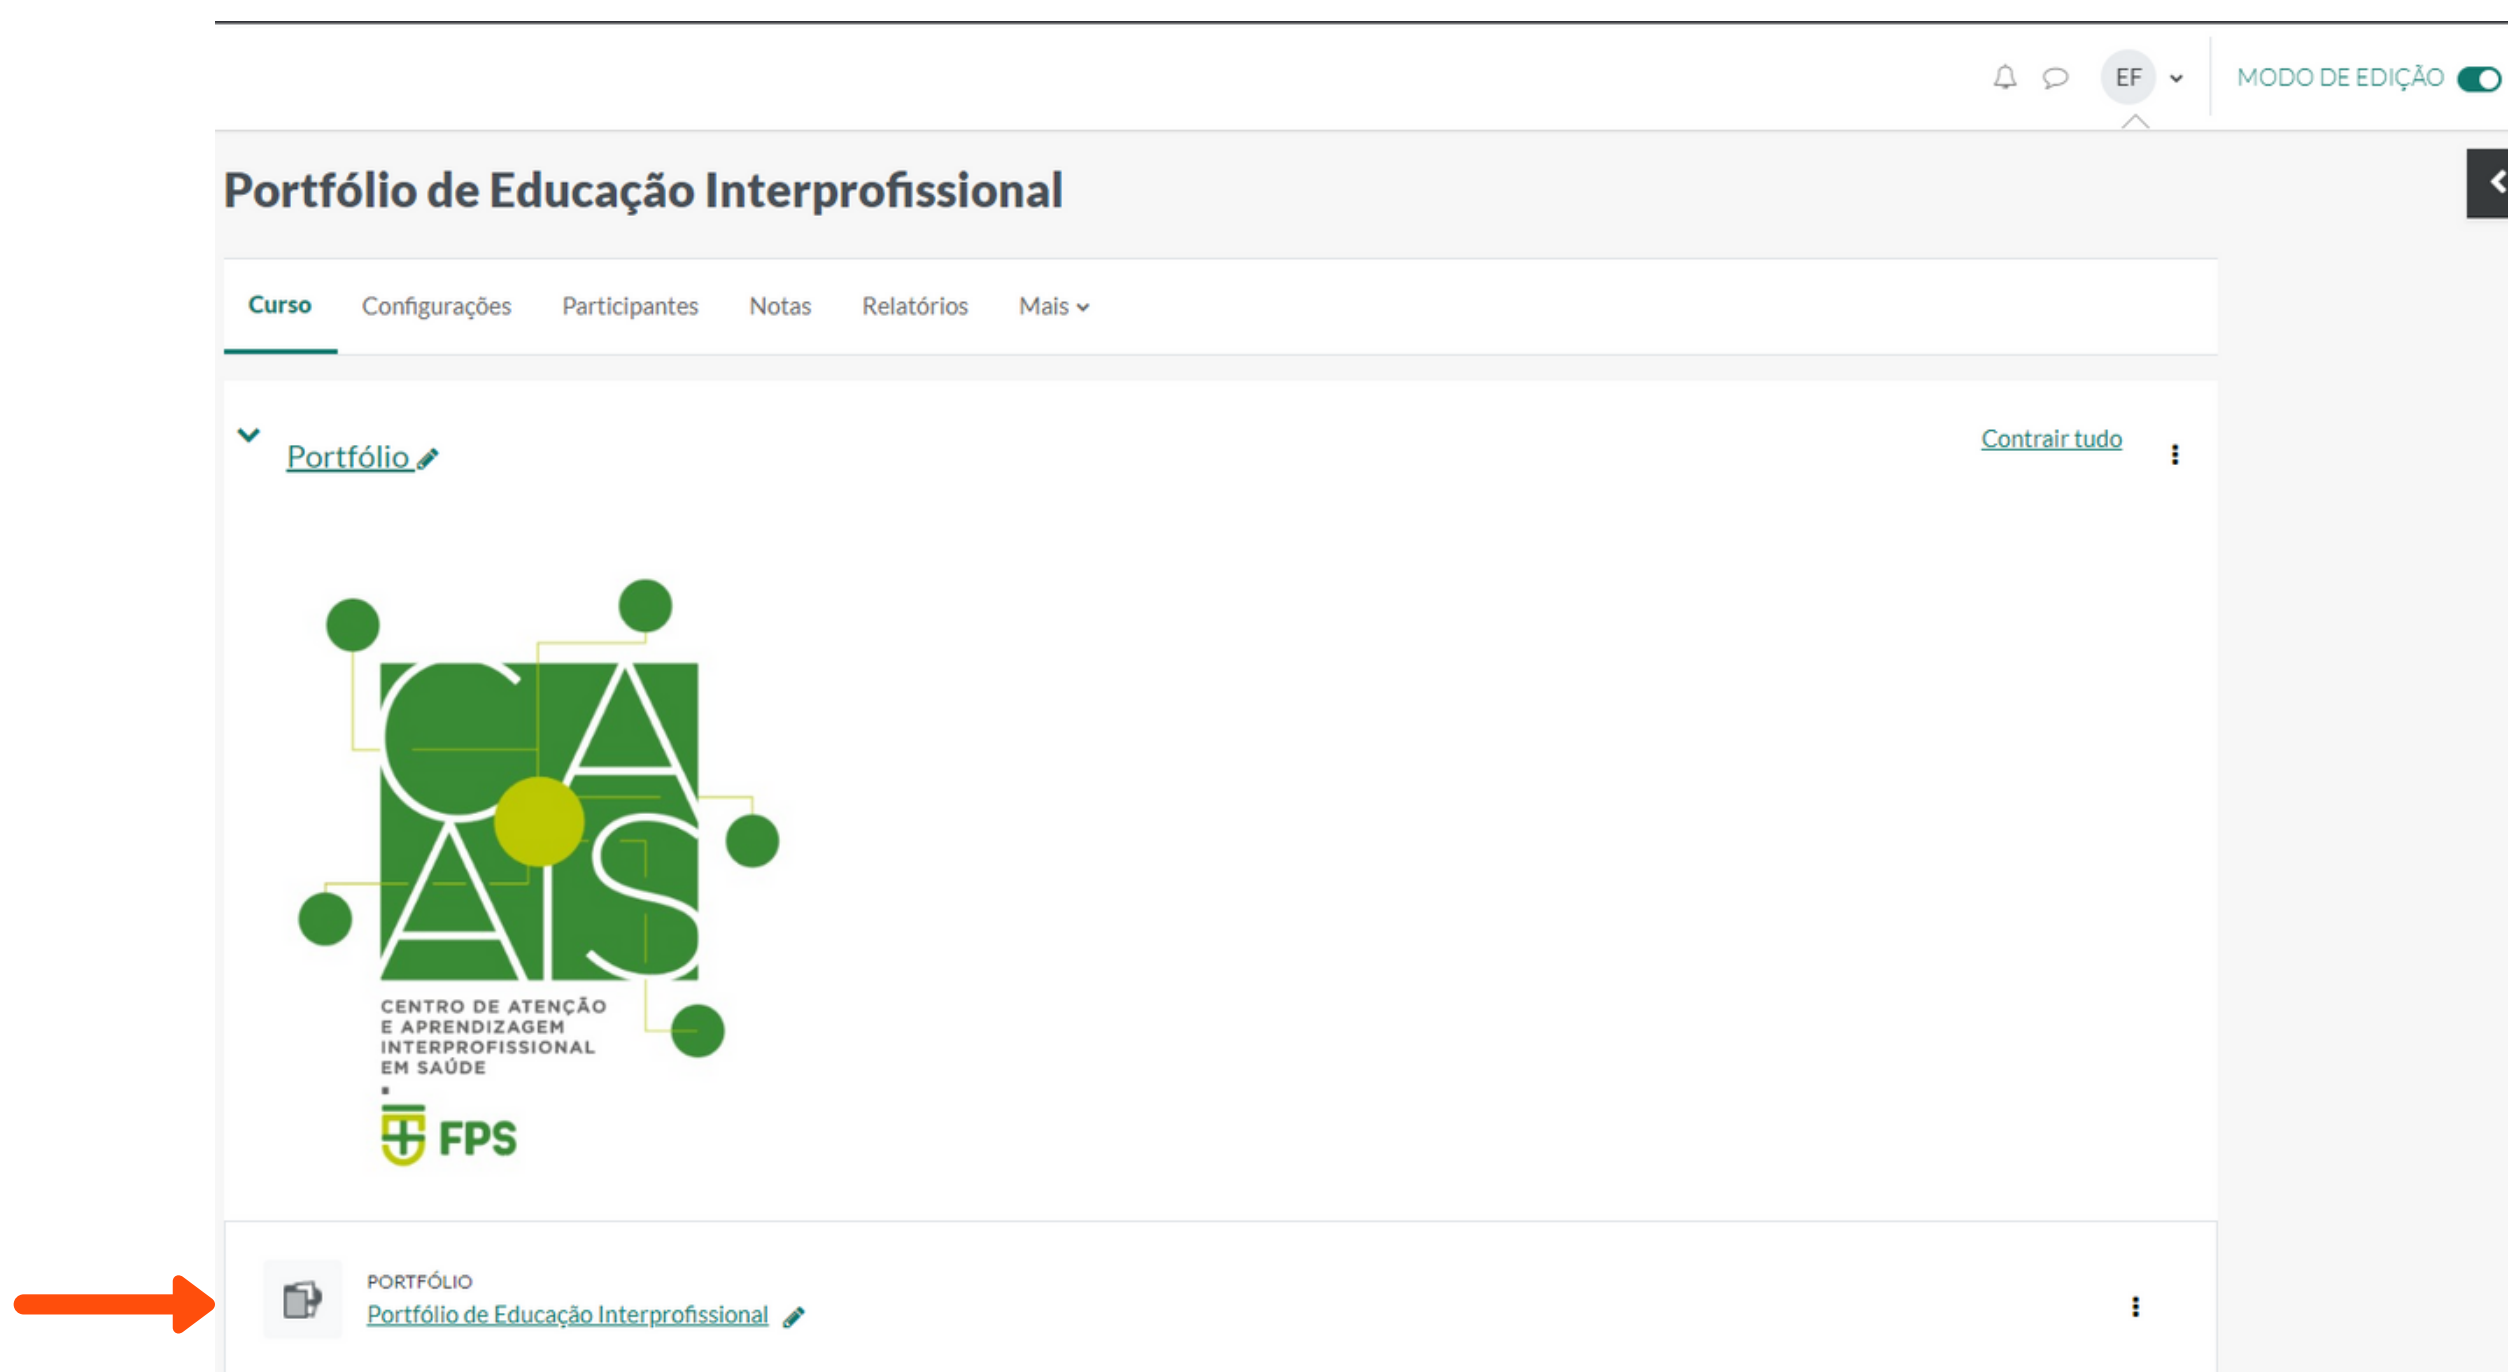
EF

MODO DE EDIÇÃO

Portfólio de Educação Interprofissional

Curso Configurações Participantes Notas Relatórios Mais

Portfólio

Contrair tudo

CA
AIS
CENTRO DE ATENÇÃO E APRENDIZAGEM INTERPROFISSIONAL EM SAÚDE

FPS

PORTFÓLIO
Portfólio de Educação Interprofissional